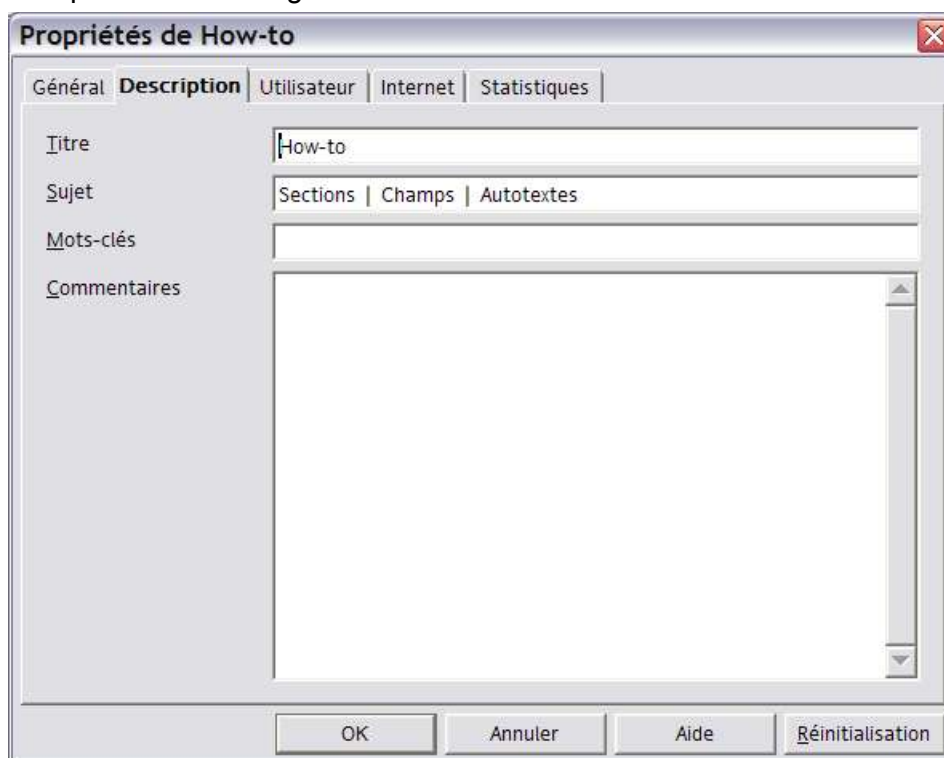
Propriétés de How-to

Général | Description | Utilisateur | Internet | Statistiques

Titre
How-to

Sujet
Sections | Champs | Autotextes

Mots-clés

Commentaires

OK | Annuler | Aide | Réinitialisation